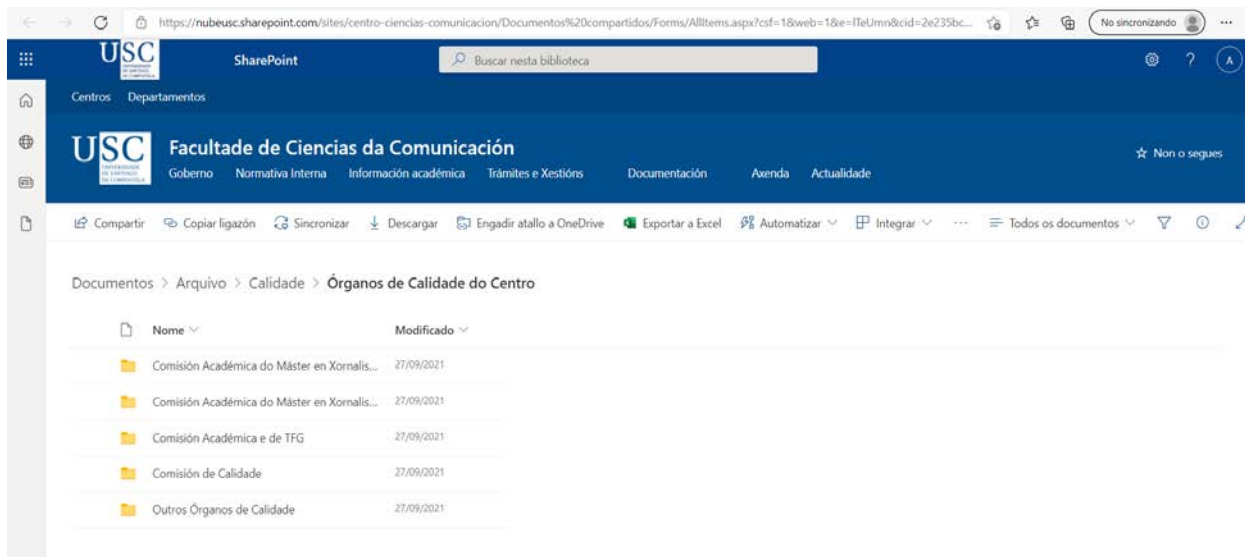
https://nubeusc.sharepoint.com/sites/centro-ciencias-comunicacion/Documentos%20compartidos/Forms/AllItems.aspx?csf=1&web=1&e=lTeUmn&cid=2e235bc...

No sincronizando

USC

SharePoint

Buscar nesta biblioteca

A

Centros Departamentos

USC

Facultade de Ciencias da Comunicación

Non o segues

Goberno Normativa Interna Información académica Trámites e Xestións Documentación Axenda Actualidade

Compartir Copiar ligazón Sincronizar Descargar Engadir atallo a OneDrive Exportar a Excel Automatizar Integrar ··· Todos os documentos

Documentos > Arquivo > Calidade > Órganos de Calidade do Centro

| Nome | Modificado |
|---|---|
| Comisión Académica do Máster en Xornalis... | 27/09/2021 |
| Comisión Académica do Máster en Xornalis... | 27/09/2021 |
| Comisión Académica e de TFG | 27/09/2021 |
| Comisión de Calidade | 27/09/2021 |
| Outros Órganos de Calidade | 27/09/2021 |